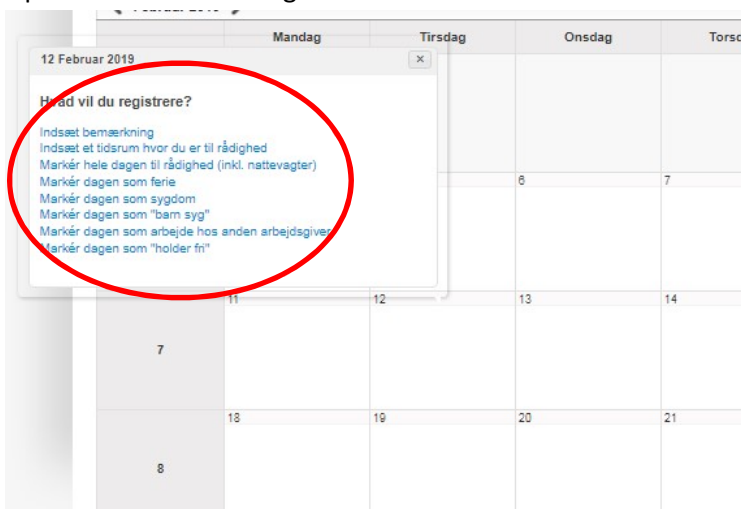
Februar 2019

| | Mandag | Tirsdag | Onsdag | Torsd |
|---|---|---|---|---|
| | | | 6 | 7 |
| 7 | 11 | 12 | 13 | 14 |
| 8 | 18 | 19 | 20 | 21 |

12 Februar 2019
×

Hvad vil du registrere?

Indsæt bemærkning
Indsæt et tidsrum hvor du er til rådighed
Markér hele dagen til rådighed (inkl. nattevagter)
Markér dagen som ferie
Markér dagen som sygdom
Markér dagen som "barn syg"
Markér dagen som arbejde hos anden arbejdsgiver
Markér dagen som "holder fri"